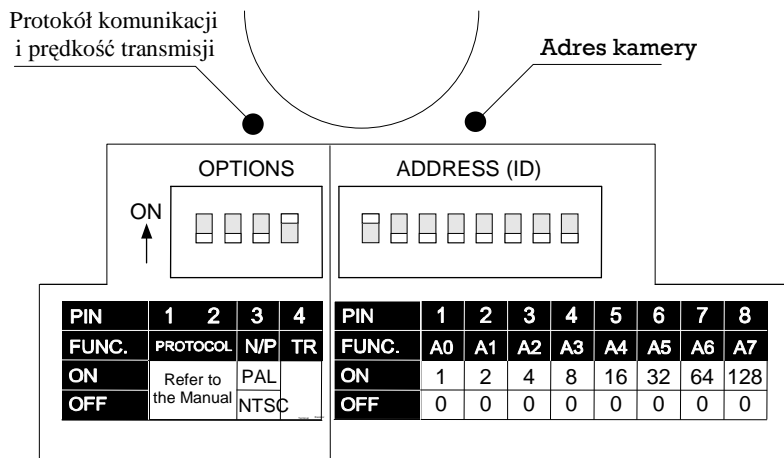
Protokół komunikacji i prędkość transmisji

Adres kamery

OPTIONS

ON

ADDRESS (ID)

| PIN | 1 | 2 | 3 | 4 |
|---|---|---|---|---|
| FUNC. | PROTOCOL | | N/P | TR |
| ON | Refer to the Manual | | PAL | |
| OFF | | | NTSC | |

| PIN | 1 | 2 | 3 | 4 | 5 | 6 | 7 | 8 |
|---|---|---|---|---|---|---|---|---|
| FUNC. | A0 | A1 | A2 | A3 | A4 | A5 | A6 | A7 |
| ON | 1 | 2 | 4 | 8 | 16 | 32 | 64 | 128 |
| OFF | 0 | 0 | 0 | 0 | 0 | 0 | 0 | 0 |